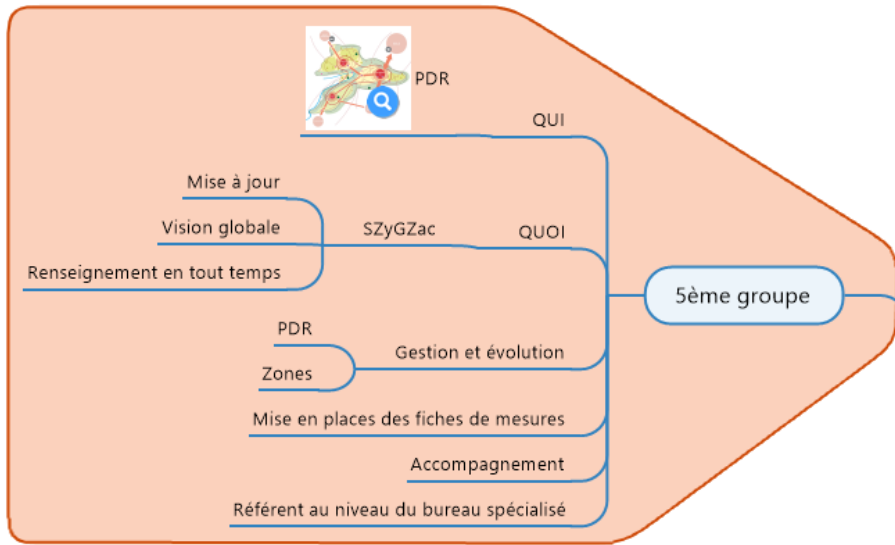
5ème groupe

PDR

QUI

QUOI

SZyGZac

Mise à jour

Vision globale

Renseignement en tout temps

Gestion et évolution

PDR

Zones

Mise en places des fiches de mesures

Accompagnement

Référent au niveau du bureau spécialisé